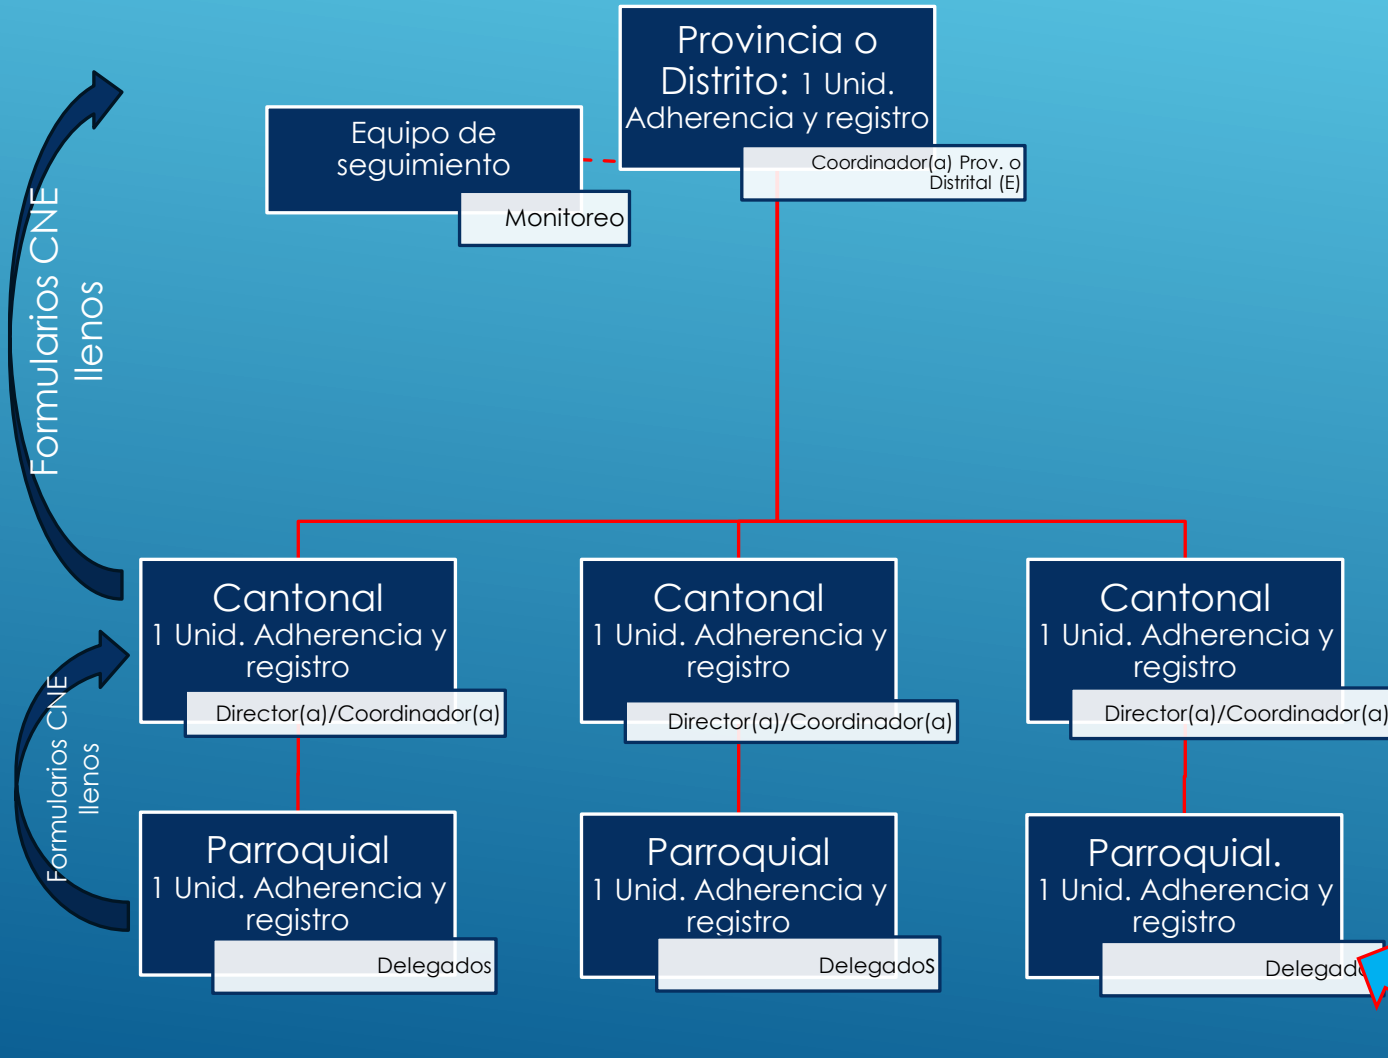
Provincia o Distrito: 1 Unid. Adherencia y registro

Coordinador(a) Prov. o Distrital (E)

Equipo de seguimiento

Monitoreo

Formularios CNE llenos

Cantonal
1 Unid. Adherencia y registro

Director(a)/Coordinador(a)

Cantonal
1 Unid. Adherencia y registro

Director(a)/Coordinador(a)

Cantonal
1 Unid. Adherencia y registro

Director(a)/Coordinador(a)

Formularios CNE llenos

Parroquial
1 Unid. Adherencia y registro

Delegados

Parroquial
1 Unid. Adherencia y registro

DelegadoS

Parroquial.
1 Unid. Adherencia y registro

Delegad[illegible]